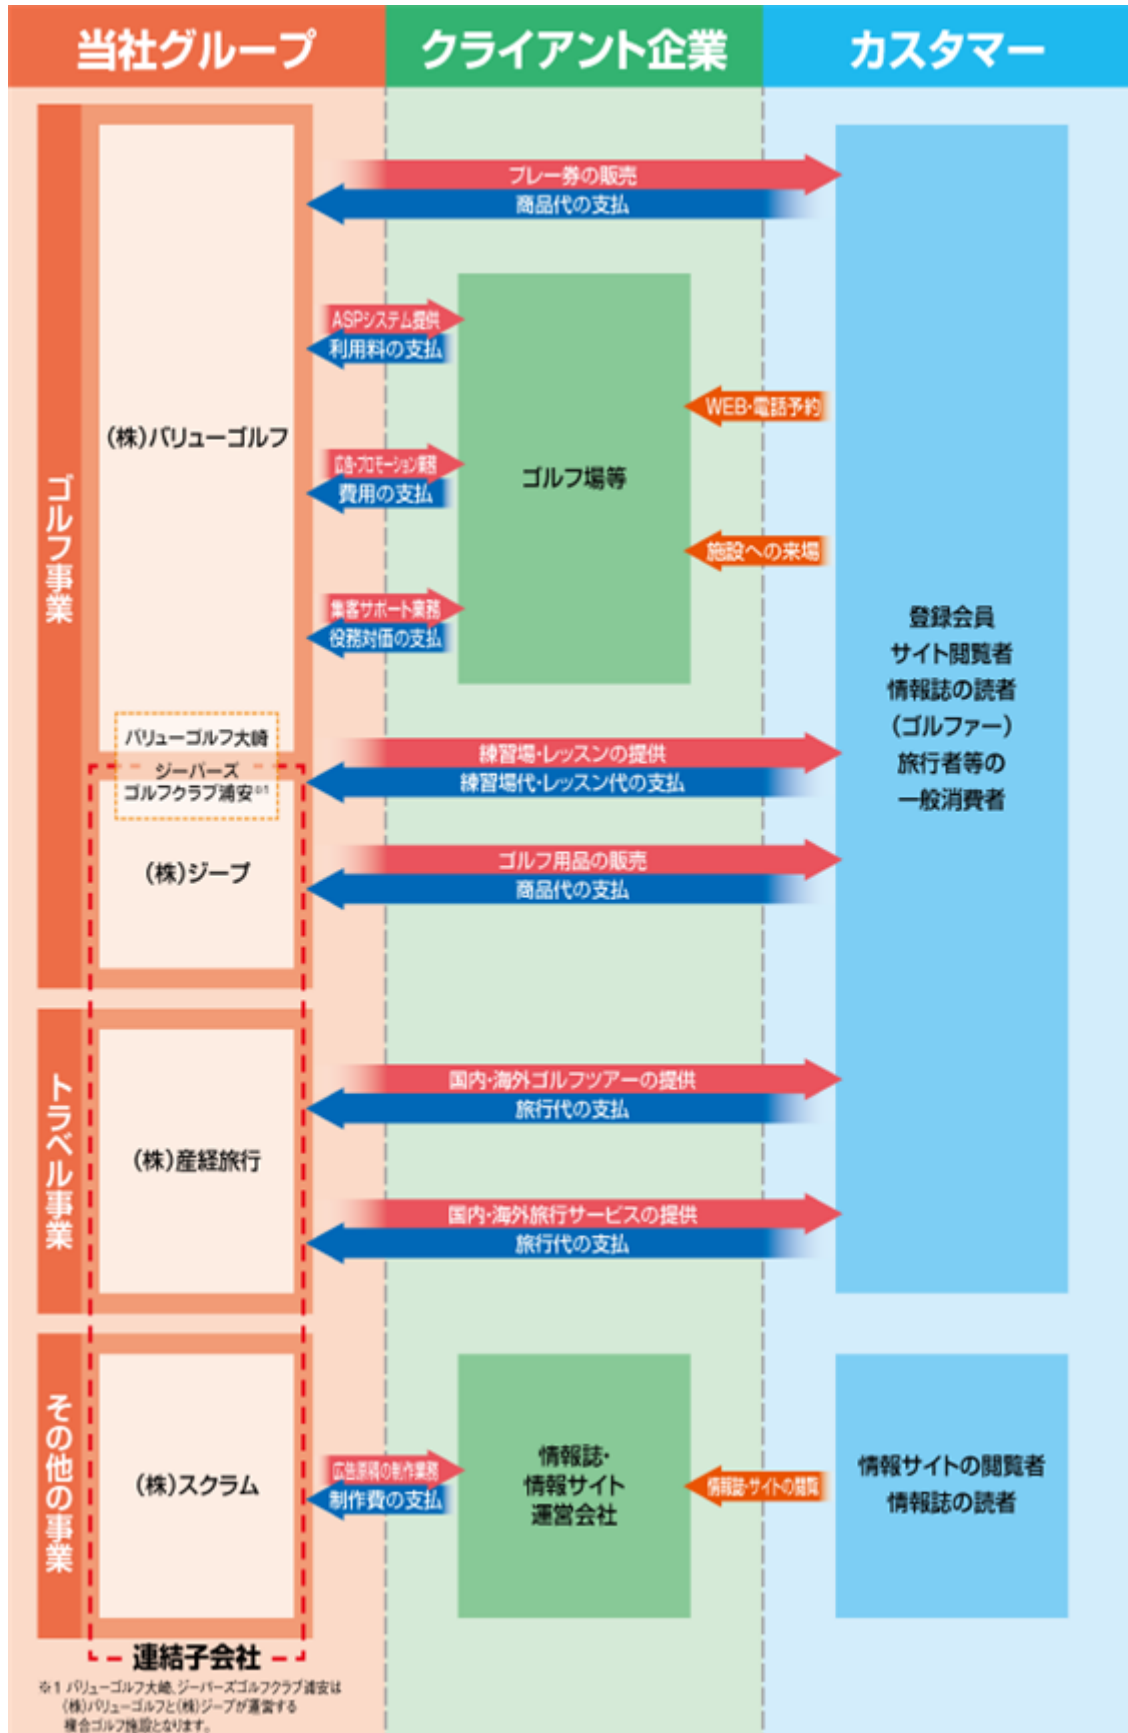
当社グループ

クライアント企業

カスタマー

ゴルフ事業

(株)バリューゴルフ

プレー券の販売
商品代の支払

ASPシステム提供
利用料の支払

広告・プロモーション業務
費用の支払

集客サポート業務
役務対価の支払

ゴルフ場等

WEB・電話予約

施設への来場

登録会員
サイト閲覧者
情報誌の読者
(ゴルファー)
旅行者等の
一般消費者

バリューゴルフ大崎
ジーパーズ
ゴルフクラブ浦安※1

練習場・レッスンの提供
練習場代・レッスン代の支払

(株)ジープ

ゴルフ用品の販売
商品代の支払

トラベル事業

(株)産経旅行

国内・海外ゴルフツアーの提供
旅行代の支払

国内・海外旅行サービスの提供
旅行代の支払

その他の事業

(株)スクラム

広告原稿の制作業務
制作費の支払

情報誌・
情報サイト
運営会社

情報誌・サイトの閲覧

情報サイトの閲覧者
情報誌の読者

連結子会社

※1 バリューゴルフ大崎、ジーパーズゴルフクラブ浦安は(株)バリューゴルフと(株)ジープが運営する複合ゴルフ施設となります。